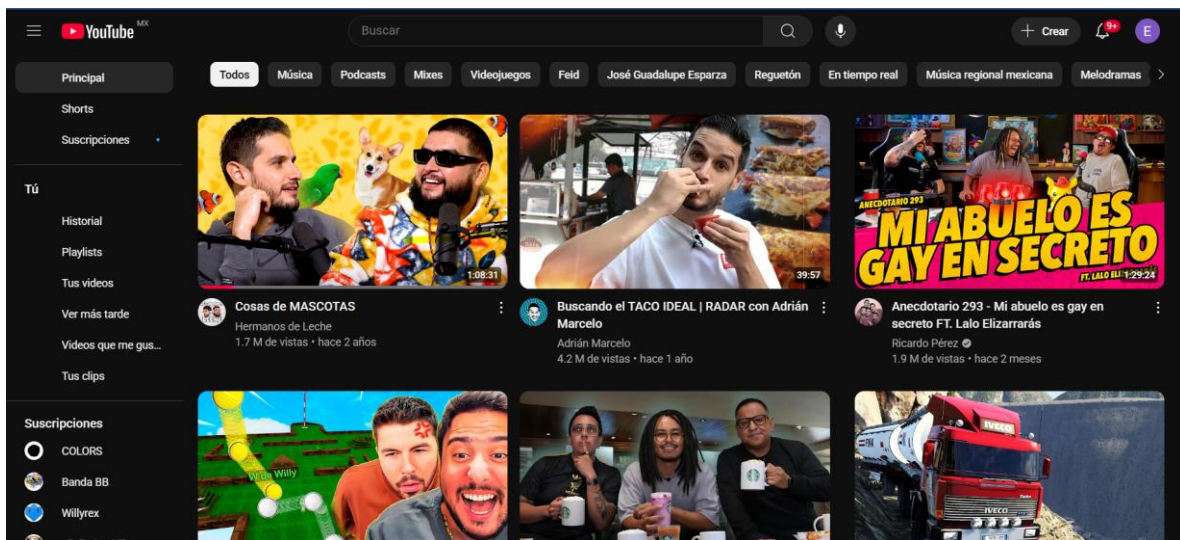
YouTube MX

Buscar

+ Crear

9+

E

Principal

Shorts

Suscripciones

Tú

Historial

Playlists

Tus videos

Ver más tarde

Videos que me gus...

Tus clips

Suscripciones

COLORS

Banda BB

Willyrex

Todos | Música | Podcasts | Mixes | Videojuegos | Feid | José Guadalupe Esparza | Reguetón | En tiempo real | Música regional mexicana | Melodramas

1:08:31

Cosas de MASCOTAS

Hermanos de Leche

1.7 M de vistas • hace 2 años

39:57

Buscando el TACO IDEAL | RADAR con Adrián Marcelo

Adrián Marcelo

4.2 M de vistas • hace 1 año

ANECDOTARIO 293

MI ABUELO ES GAY EN SECRETO

FT. LALO ELI

1:29:24

Anecdotario 293 - Mi abuelo es gay en secreto FT. Lalo Elizarrarás

Ricardo Pérez

1.9 M de vistas • hace 2 meses

W de Willy

IVECO

IVECO